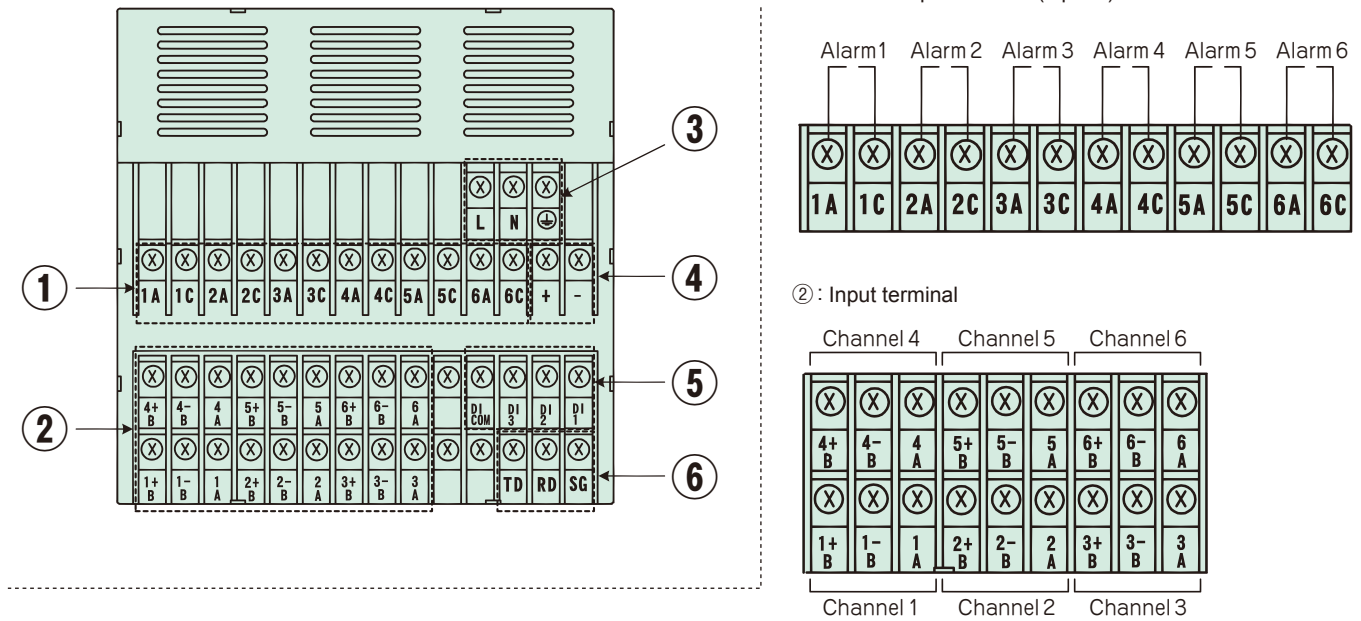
③
L N ⊕
①
1A 1C 2A 2C 3A 3C 4A 4C 5A 5C 6A 6C + -
④
②
4+ B 4- B 4 A 5+ B 5- B 5 A 6+ B 6- B 6 A
DI COM DI 3 DI 2 DI 1
⑤
1+ B 1- B 1 A 2+ B 2- B 2 A 3+ B 3- B 3 A
TD RD SG
⑥

Alarm1 Alarm2 Alarm3 Alarm4 Alarm5 Alarm6
1A 1C 2A 2C 3A 3C 4A 4C 5A 5C 6A 6C

②: Input terminal

Channel 4 Channel 5 Channel 6
4+ B 4- B 4 A 5+ B 5- B 5 A 6+ B 6- B 6 A
1+ B 1- B 1 A 2+ B 2- B 2 A 3+ B 3- B 3 A
Channel 1 Channel 2 Channel 3